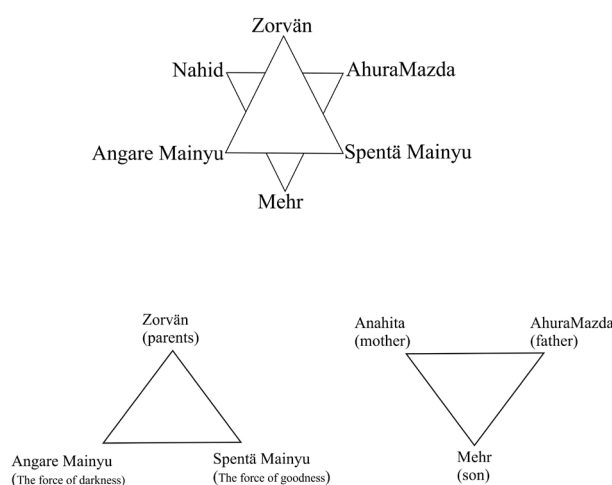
Zorvän

Nahid

AhuraMazda

Angare Mainyu

Spentä Mainyu

Mehr

Zorvän
(parents)

Angare Mainyu
(The force of darkness)

Spentä Mainyu
(The force of goodness)

Anahita
(mother)

AhuraMazda
(father)

Mehr
(son)